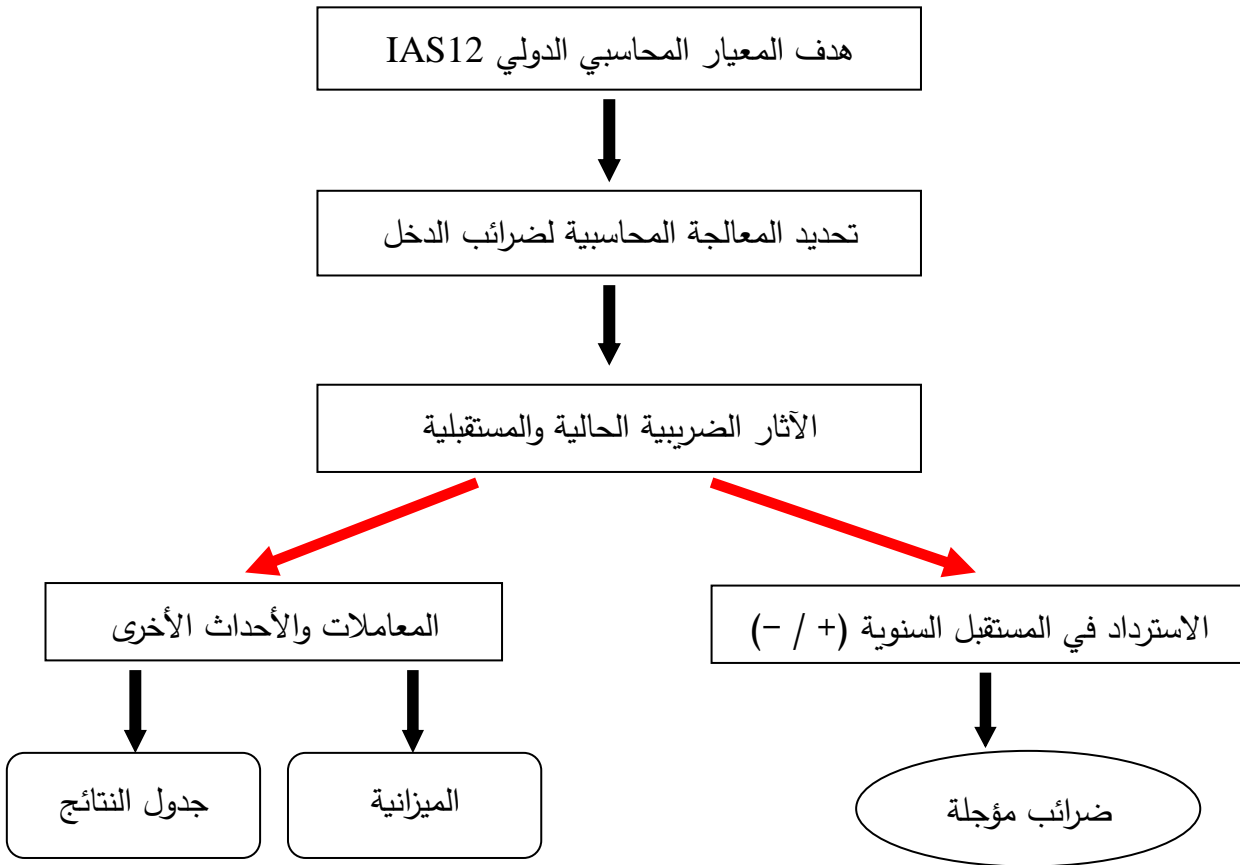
هدف المعيار المحاسبي الدولي IAS12

تحديد المعالجة المحاسبية لضرائب الدخل

الآثار الضريبية الحالية والمستقبلية

الاسترداد في المستقبل السنوية (+ / −)

المعاملات والأحداث الأخرى

ضرائب مؤجلة

الميزانية

جدول النتائج